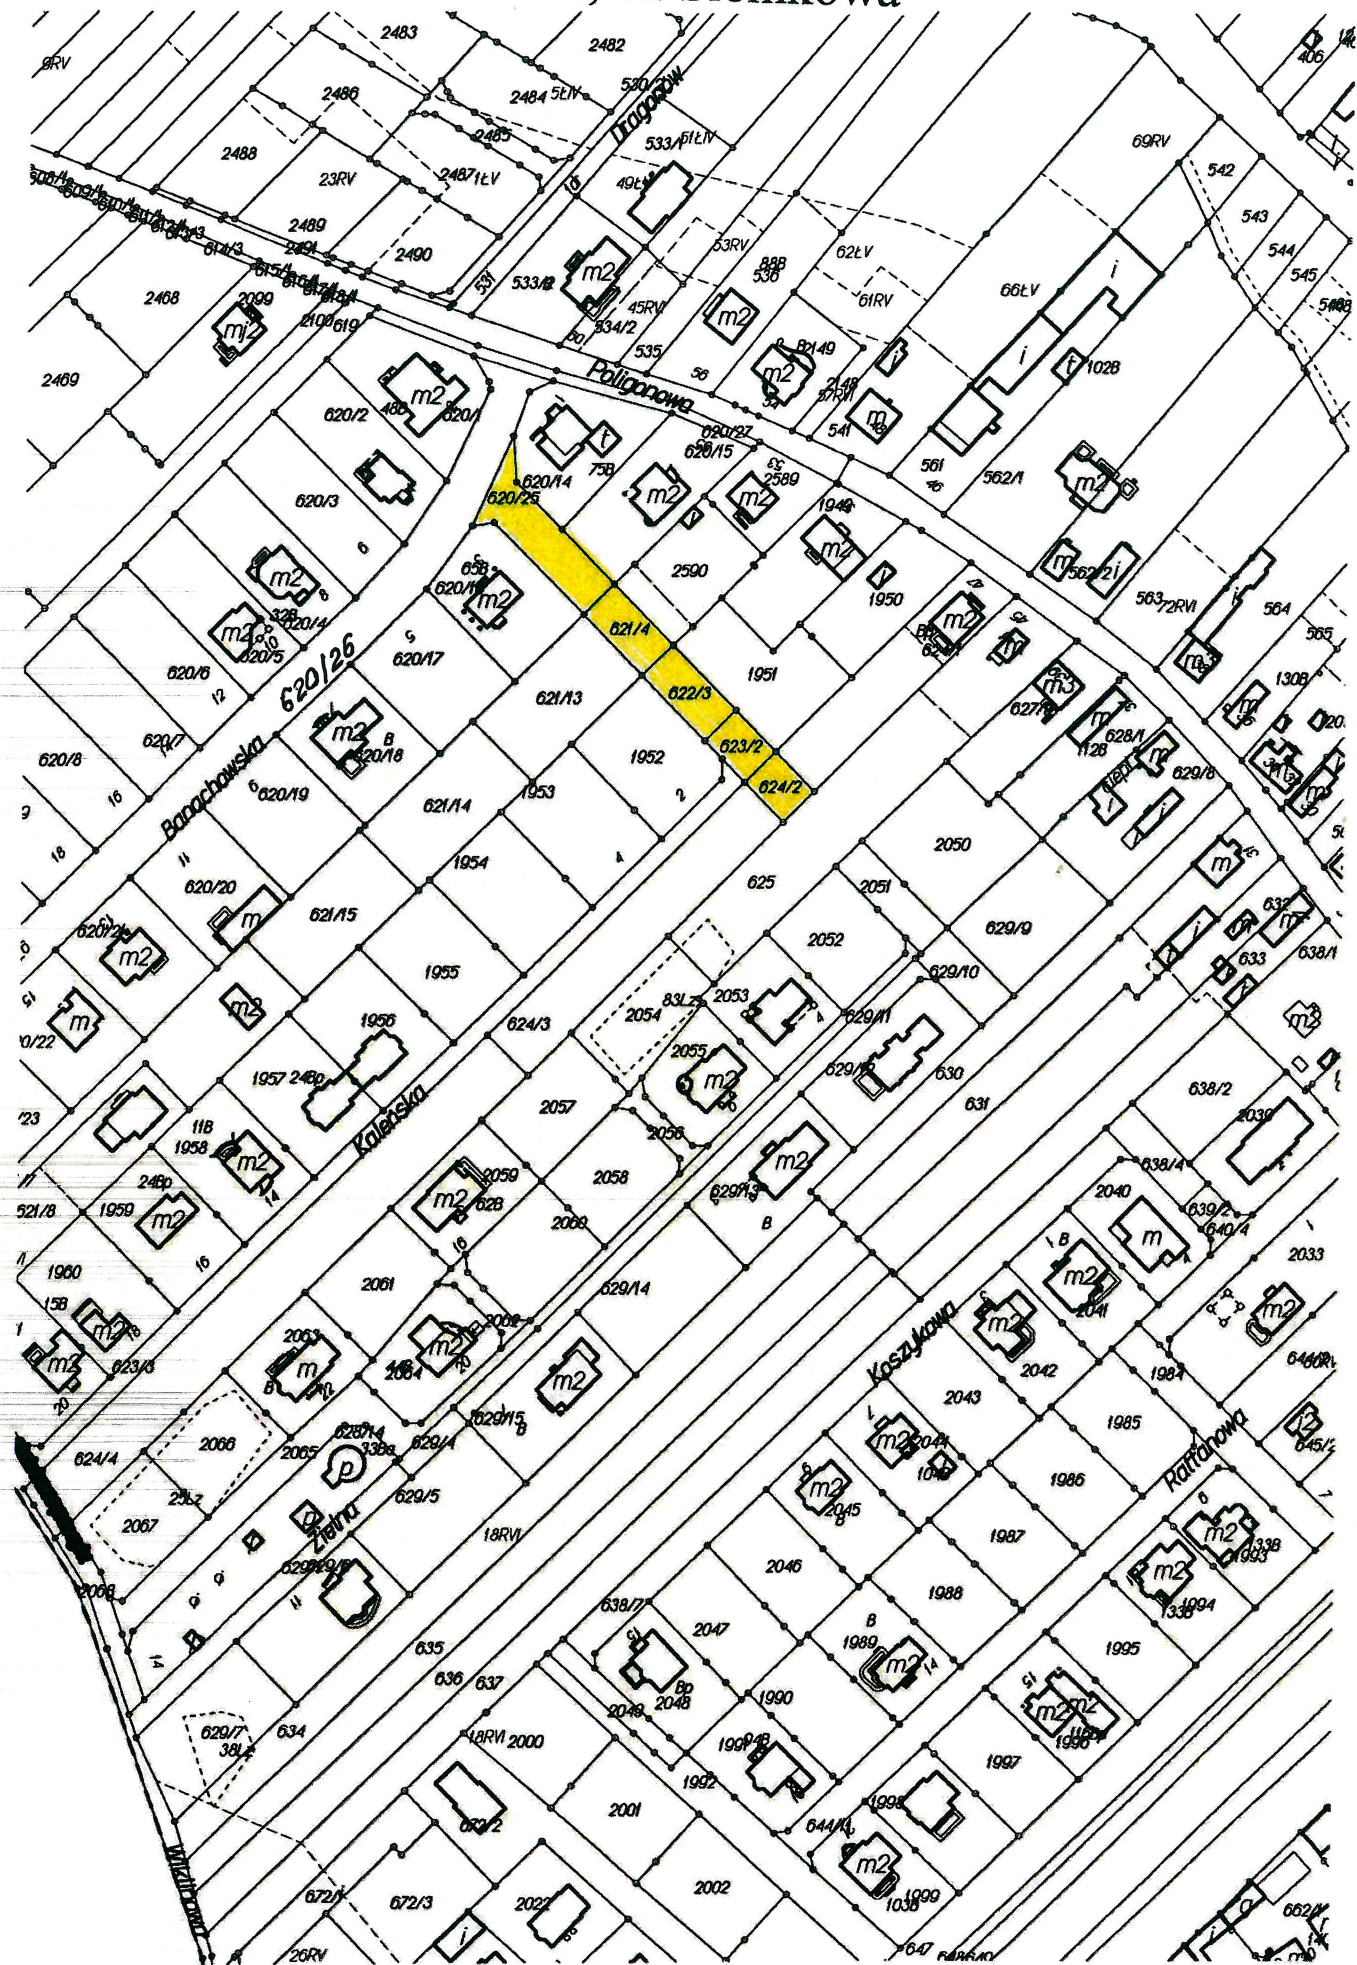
2483
2482
9RV
2486
2484 5ŁIV
530
Dragonów
2485
533/1 51ŁIV
2488
23RV
2487 1ŁV
49ŁV
69RV
542
543
2489
2490
53RV
88B 536
62ŁV
544
545
2468
2099
533/2
m2
534/2
45RV
61RV
66ŁV
m2
2469
619
535
Poligonowa
56
m2
2149
1028
620/2
m2
620/1
620/27
620/15
2589
541
561
562/1
620/3
620/14
758
m2
m2
1949
620/25
m2
2590
m2
m2
562/2
563
72RVI
564
565
620/1
m2
621/4
1950
620/4
m2
620/5
620/17
1951
m2
1308
620/6
620/26
621/13
622/3
627/1
m
628/1
620/7
m2
620/18
1952
623/2
1128
629/8
620/8
Banachowska
620/19
621/14
1953
624/2
16
18
1954
2050
625
m
620/20
2051
621/15
m
632
620/21
m2
2052
629/9
1955
638/1
633
m
m2
2054
83Lz
2053
629/10
629/11
m2
624/3
1956
0/22
630
1957
2480
2055
m2
629/12
638/2
2057
631
Kaleńska
2039
1958
m2
2056
m2
638/4
2059
2058
629/13
2040
m2
248p
1959
m2
628
2060
639/2
640/4
m
2033
521/8
B
m2
1960
2061
629/14
m2
2041
158
m2
2063
m
m2
2062
Koszykowa
m2
2042
m2
623/3
2064
m2
1984
2043
644/8
2066
628/14
338a
2065
m2
1985
624/4
629/4
629/15
2044
p
Ratanowa
645/2
23Lz
629/5
1986
2067
m2
2045
m2
Zielna
18RVI
1987
2046
m2
1993
338
2068
629/9
m2
1988
1994
638/7
2047
1989
m2
635
636
637
2048
1990
1995
m2
m2
629/7
38Lz
634
2049
1996
18RVI
2000
1991
1997
672/2
2001
1992
1998
644/1
m2
2002
672/1
672/3
2022
1999
1038
662/1
Wiatrowa
26RV
647
648